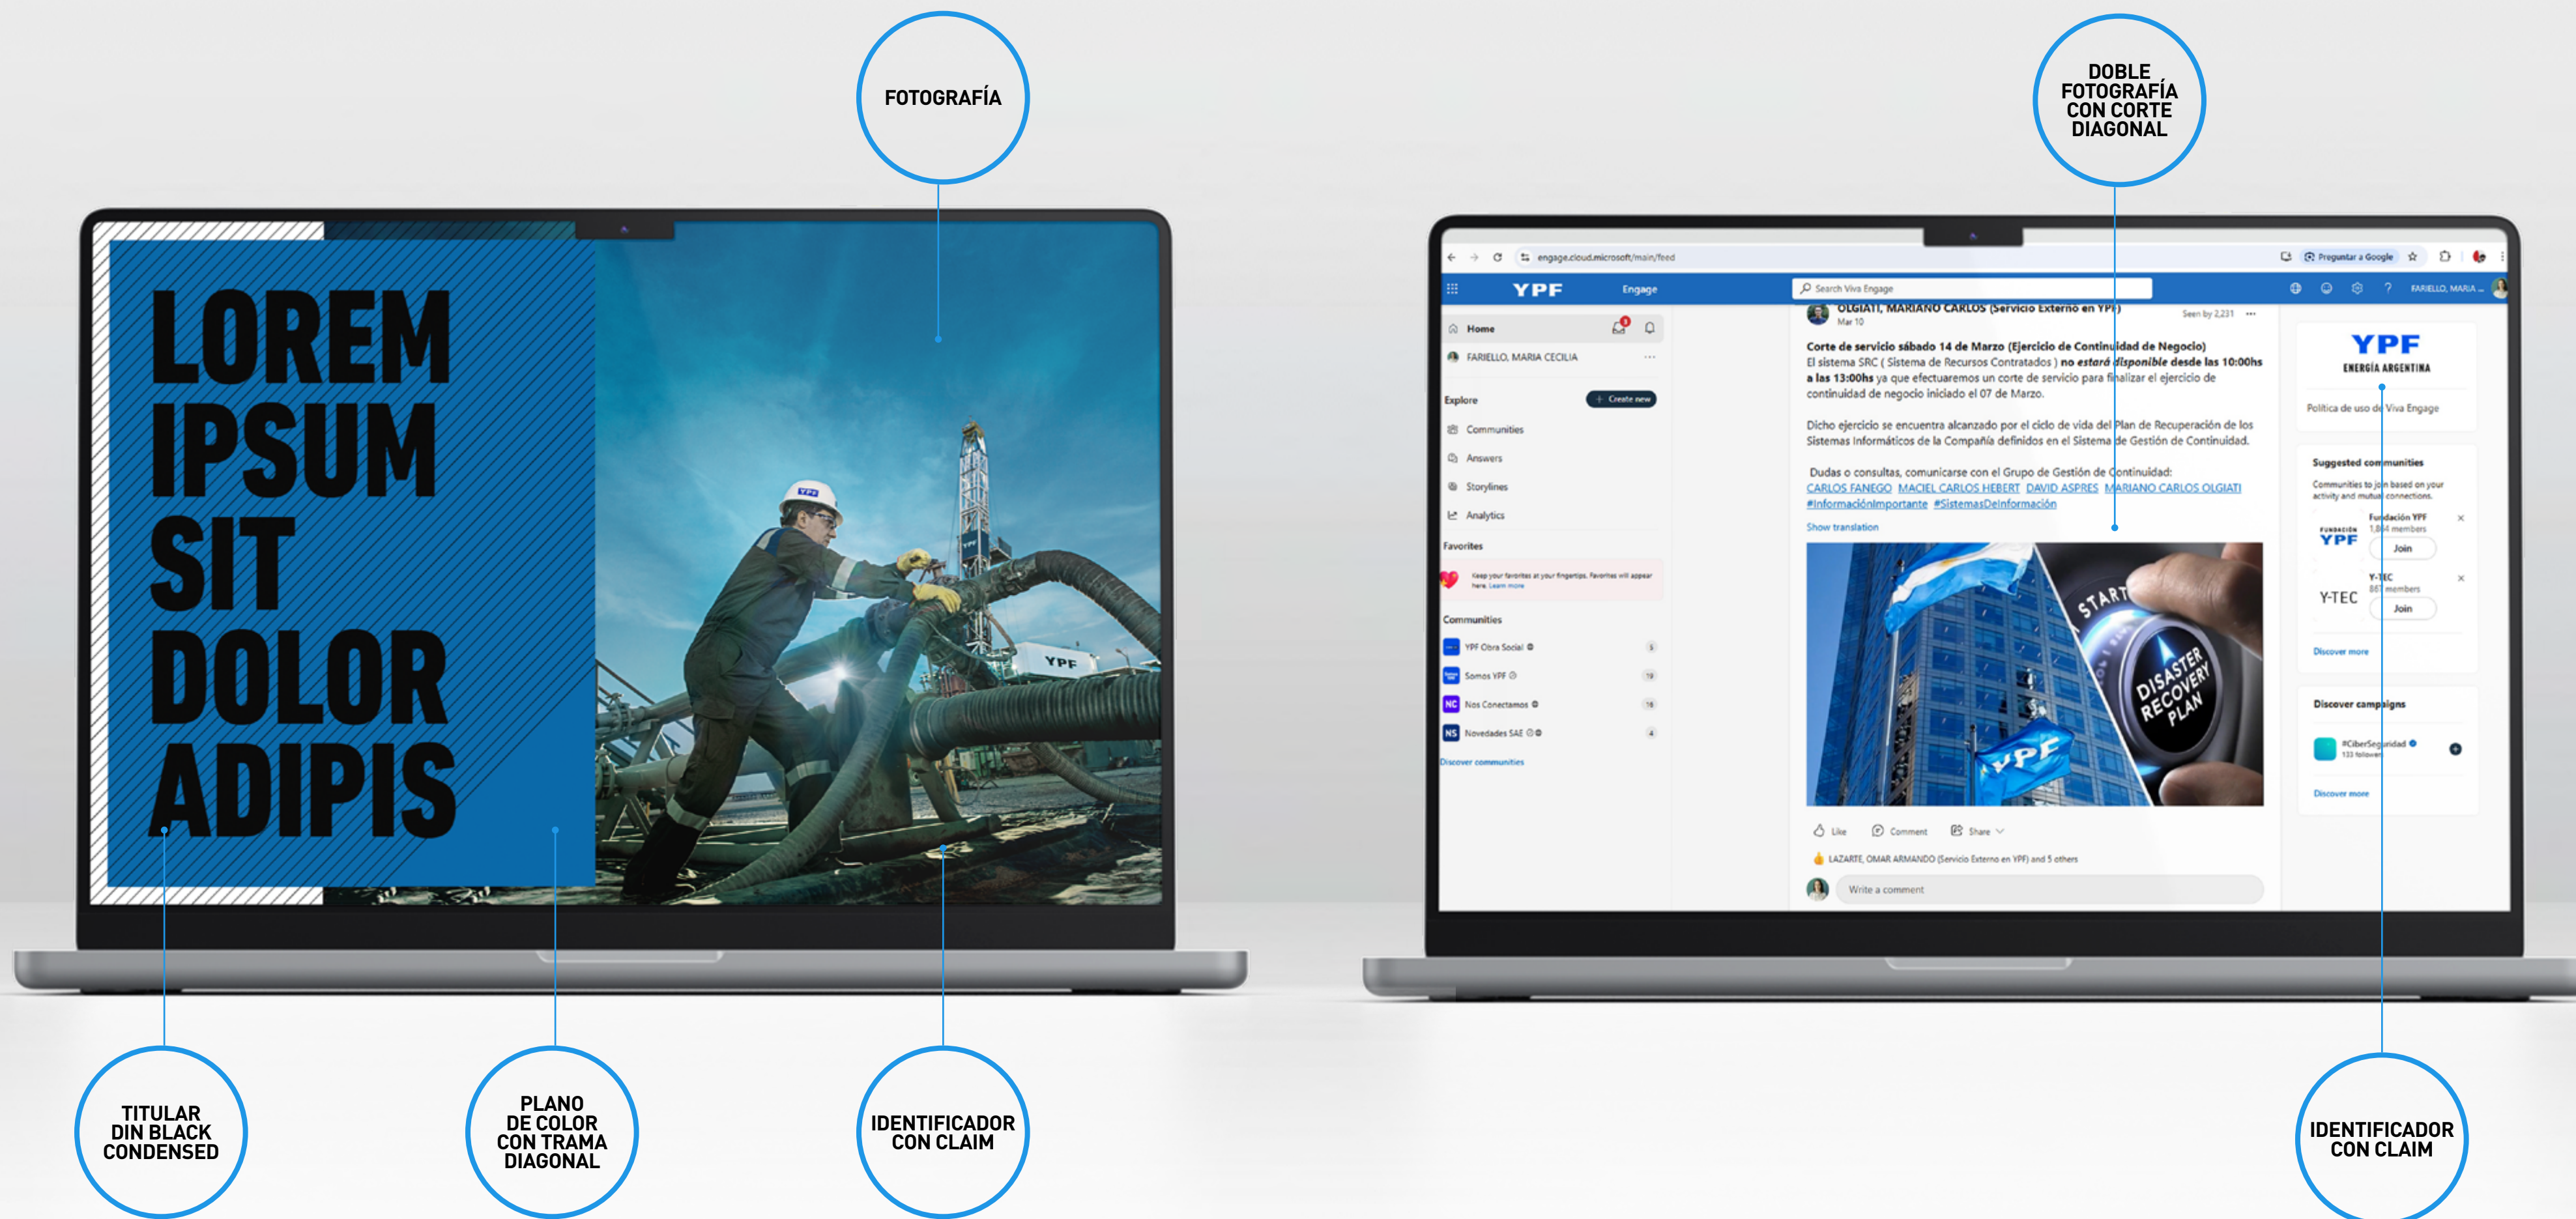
FOTOGRAFÍA

DOBLE FOTOGRAFÍA CON CORTE DIAGONAL

LOREM IPSUM SIT DOLOR ADIPIS

YPF

TITULAR DIN BLACK CONDENSED

PLANO DE COLOR CON TRAMA DIAGONAL

IDENTIFICADOR CON CLAIM

engage.cloud.microsoft/main/feed

Preguntar a Google

YPF Engage

Search Viva Engage

FARIELLO, MARIA ...

Home

FARIELLO, MARIA CECILIA

Explore

+ Create new

Communities

Answers

Storylines

Analytics

Favorites

Keep your favorites at your fingertips. Favorites will appear here. Learn more

Communities

YPF Obra Social

Somos YPF

Nos Conectamos

Novedades SAE

Discover communities

OLGIATI, MARIANO CARLOS (Servicio Externo en YPF)
Mar 10

Seen by 2,231

Corte de servicio sábado 14 de Marzo (Ejercicio de Continuidad de Negocio)
El sistema SRC ( Sistema de Recursos Contratados ) no estará disponible desde las 10:00hs a las 13:00hs ya que efectuaremos un corte de servicio para finalizar el ejercicio de continuidad de negocio iniciado el 07 de Marzo.

Dicho ejercicio se encuentra alcanzado por el ciclo de vida del Plan de Recuperación de los Sistemas Informáticos de la Compañía definidos en el Sistema de Gestión de Continuidad.

Dudas o consultas, comunicarse con el Grupo de Gestión de Continuidad:
CARLOS FANEGO MACIEL CARLOS HEBERT DAVID ASPRES MARIANO CARLOS OLGIATI
#InformaciónImportante #SistemasDeInformación

Show translation

START

DISASTER RECOVERY PLAN

YPF

Like Comment Share

LAZARTE, OMAR ARMANDO (Servicio Externo en YPF) and 5 others

Write a comment

YPF ENERGÍA ARGENTINA

Política de uso de Viva Engage

Suggested communities

Communities to join based on your activity and mutual connections.

Fundación YPF
1,864 members
Join

Y-TEC
867 members
Join

Discover more

Discover campaigns

#CiberSeguridad
133 followers

Discover more

IDENTIFICADOR CON CLAIM